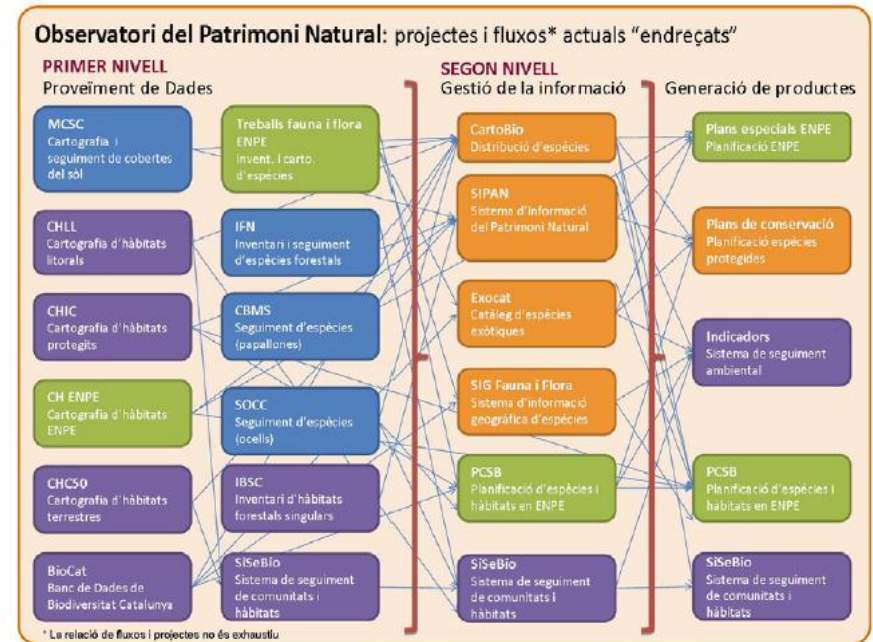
Observatori del Patrimoni Natural: projectes i fluxos* actuals "endreçats"

PRIMER NIVELL
Proveïment de Dades

SEGON NIVELL
Gestió de la informació

Generació de productes

MCSC
Cartografia i seguiment de cobertes del sòl

CHLL
Cartografia d'hàbitats litorals

CHIC
Cartografia d'hàbitats protegits

CH ENPE
Cartografia d'hàbitats ENPE

CHC50
Cartografia d'hàbitats terrestres

BioCat
Banc de Dades de Biodiversitat Catalunya

Treballs fauna i flora ENPE
Invent. i carto. d'espècies

IFN
Inventari i seguiment d'espècies forestals

CBMS
Seguiment d'espècies (papallones)

SOCC
Seguiment d'espècies (ocells)

IBSC
Inventari d'hàbitats forestals singulars

SiSeBio
Sistema de seguiment de comunitats i hàbitats

CartoBio
Distribució d'espècies

SIPAN
Sistema d'informació del Patrimoni Natural

Exocat
Catàleg d'espècies exòtiques

SIG Fauna i Flora
Sistema d'informació geogràfica d'espècies

PCSB
Planificació d'espècies i hàbitats en ENPE

SiSeBio
Sistema de seguiment de comunitats i hàbitats

Plans especials ENPE
Planificació ENPE

Plans de conservació
Planificació espècies protegides

Indicadors
Sistema de seguiment ambiental

PCSB
Planificació d'espècies i hàbitats en ENPE

SiSeBio
Sistema de seguiment de comunitats i hàbitats

* La relació de fluxos i projectes no és exhaustiu